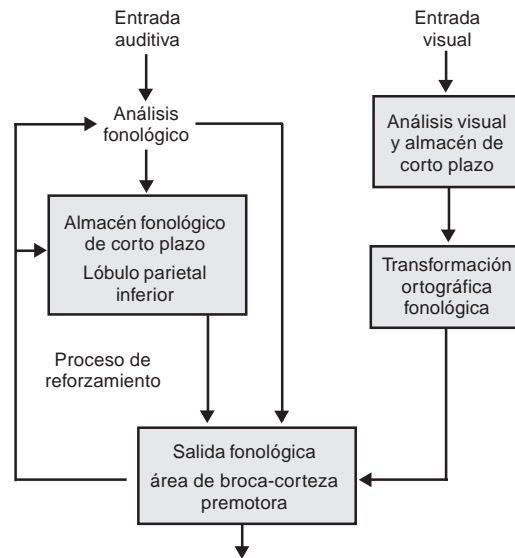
Entrada auditiva

Análisis fonológico

Almacén fonológico de corto plazo

Lóbulo parietal inferior

Proceso de reforzamiento

Salida fonológica

área de broca-corteza premotora

Entrada visual

Análisis visual y almacén de corto plazo

Transformación ortográfica fonológica